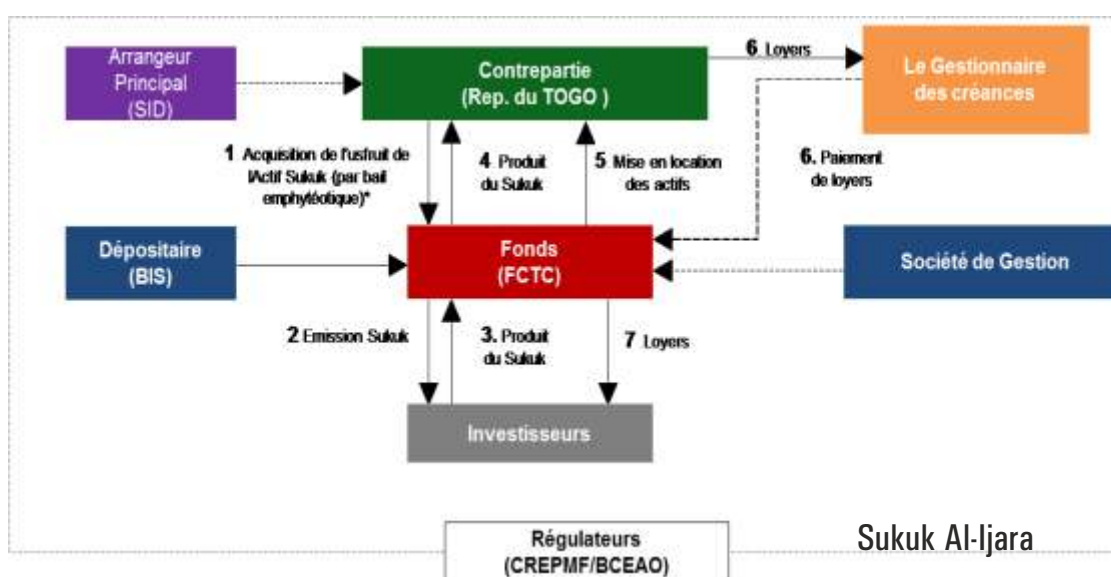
Arrangeur Principal (SID)

Contrepartie (Rep. du TOGO )

6 Loyers

Le Gestionnaire des créances

1 Acquisition de l'usfruit de l'Actif Sukuk (par bail emphytéotique)*

4 Produit du Sukuk

5 Mise en location des actifs

6. Paiement de loyers

Dépositaire (BIS)

Fonds (FCTC)

Société de Gestion

2 Emission Sukuk

3. Produit du Sukuk

7 Loyers

Investisseurs

Régulateurs (CREPMF/BCEAO)

Sukuk Al-Ijara